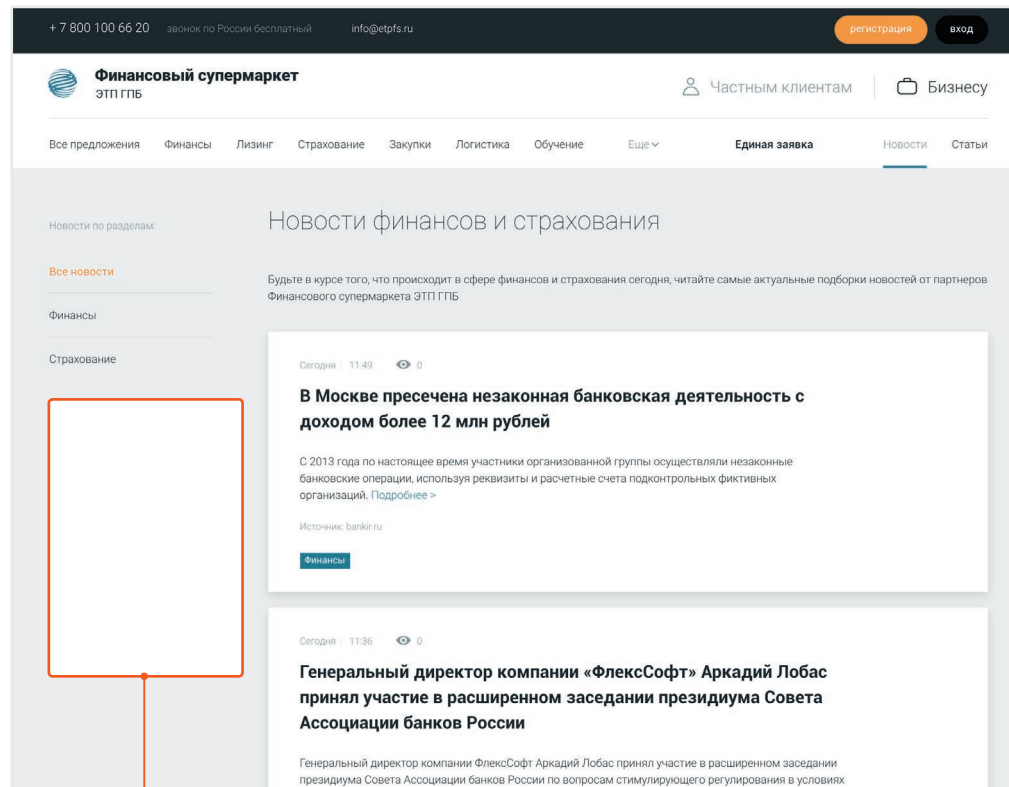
+ 7 800 100 66 20 звонок по России бесплатный info@etpfs.ru

регистрация вход

Финансовый супермаркет
ЭТП ГПБ

Частным клиентам Бизнесу

Все предложения Финансы Лизинг Страхование Закупки Логистика Обучение Еще Единая заявка Новости Статьи

Новости по разделам:

Все новости

Финансы

Страхование

Новости финансов и страхования

Будьте в курсе того, что происходит в сфере финансов и страхования сегодня, читайте самые актуальные подборки новостей от партнеров Финансового супермаркета ЭТП ГПБ

Сегодня 11:49 0

В Москве пресечена незаконная банковская деятельность с доходом более 12 млн рублей

С 2013 года по настоящее время участники организованной группы осуществляли незаконные банковские операции, используя реквизиты и расчетные счета подконтрольных фиктивных организаций. Подробнее >

Источник: bankir.ru

Финансы

Сегодня 11:36 0

Генеральный директор компании «ФлексСофт» Аркадий Лобас принял участие в расширенном заседании президиума Совета Ассоциации банков России

Генеральный директор компании ФлексСофт Аркадий Лобас принял участие в расширенном заседании президиума Совета Ассоциации банков России по вопросам стимулирующего регулирования в условиях